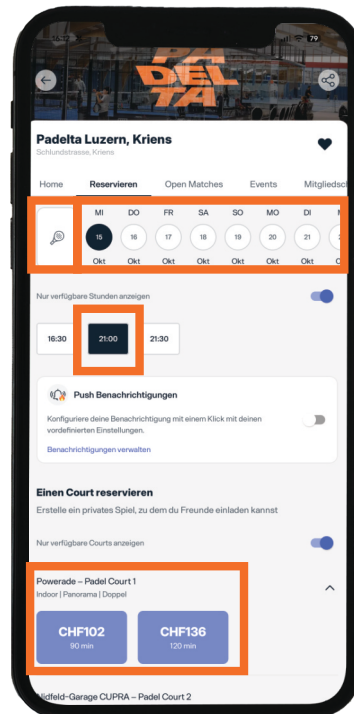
79

PA DEL TA

Padelta Luzern, Kriens
Schlundstrasse, Kriens

Home Reservieren Open Matches Events Mitgliedsc

| MI | DO | FR | SA | SO | MO | DI |
|---|---|---|---|---|---|---|
| 15 | 16 | 17 | 18 | 19 | 20 | 21 |
| Okt | Okt | Okt | Okt | Okt | Okt | Okt |

Nur verfügbare Stunden anzeigen

16:30 21:00 21:30

Push Benachrichtigungen
Konfiguriere deine Benachrichtigung mit einem Klick mit deinen vordefinierten Einstellungen.
Benachrichtigungen verwalten

Einen Court reservieren
Erstelle ein privates Spiel, zu dem du Freunde einladen kannst

Nur verfügbare Courts anzeigen

Powerade – Padel Court 1
Indoor | Panorama | Doppel

CHF102
90 min

CHF136
120 min

Nidfeld-Garage CUPRA – Padel Court 2